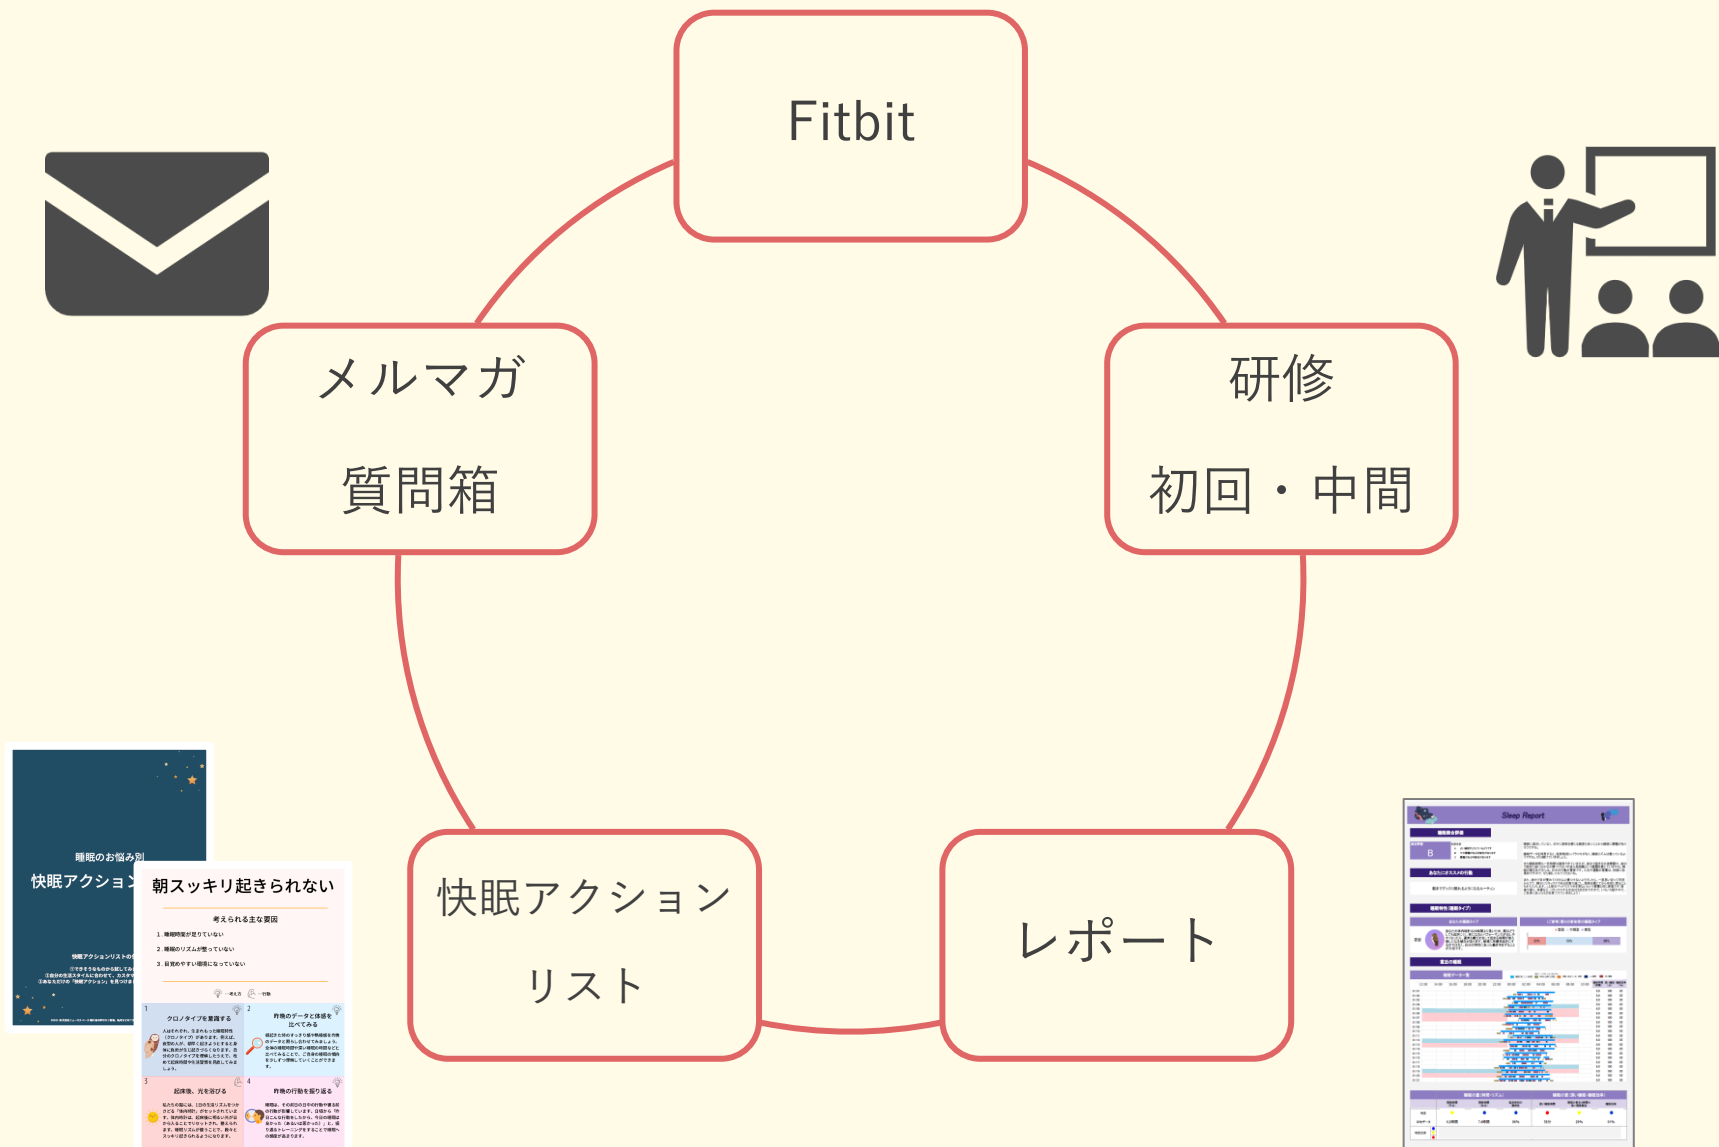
Fitbit

メルマガ

質問箱

研修

初回・中間

快眠アクション

リスト

レポート

睡眠のお悩み別

快眠アクション

朝スッキリ起きられない

考えられる主な要因

1. 睡眠時間が足りていない

2. 睡眠のリズムが整っていない

3. 目覚めやすい環境になっていない

クロノタイプを意識する

昨晩のデータと体感を比べてみる

起床後、光を浴びる

昨晩の行動を振り返る

Sleep Report